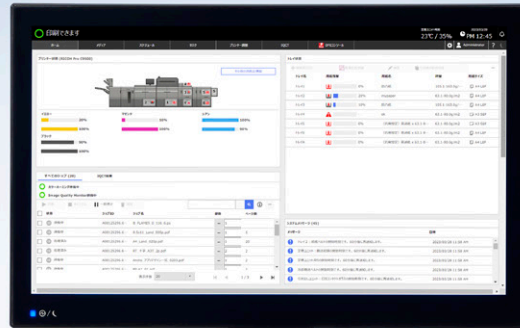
印刷できます

23°C / 35%

PM 12:45

ホーム

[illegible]

プリンター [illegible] Pro C9200

イエロー

マゼンタ

シアン

ブラック

100%

50%

100%

100%

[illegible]

すべてのジョブ (18)

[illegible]

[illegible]

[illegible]

トレイ

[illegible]

トレイ1

トレイ2

トレイ3

トレイ4

トレイ5

トレイ6

トレイ7

トレイ8

システムメッセージ (16)

メッセージ

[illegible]

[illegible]

1 / 3